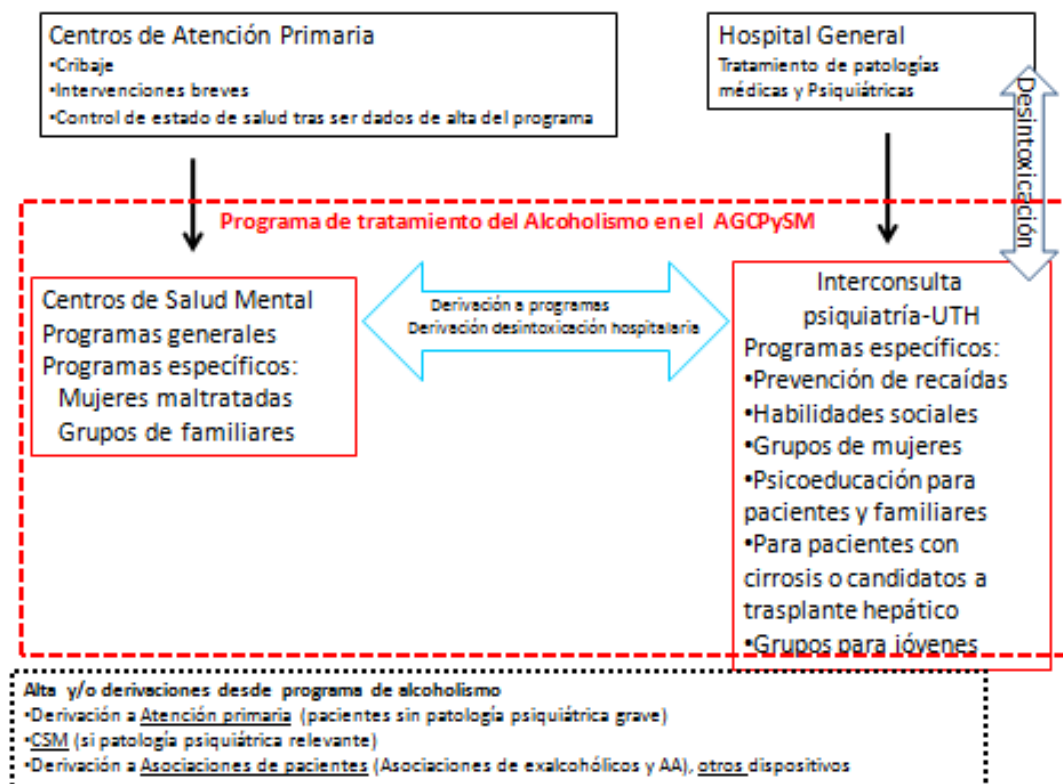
Centros de Atención Primaria
•Cribaje
•Intervenciones breves
•Control de estado de salud tras ser dados de alta del programa

Hospital General
Tratamiento de patologías médicas y Psiquiátricas

Desintoxicación

Programa de tratamiento del Alcoholismo en el AGCPySM

Centros de Salud Mental
Programas generales
Programas específicos:
Mujeres maltratadas
Grupos de familiares

Derivación a programas
Derivación desintoxicación hospitalaria

Interconsulta psiquiatría-UTH
Programas específicos:
•Prevención de recaídas
•Habilidades sociales
•Grupos de mujeres
•Psicoeducación para pacientes y familiares
•Para pacientes con cirrosis o candidatos a trasplante hepático
•Grupos para jóvenes

Alta y/o derivaciones desde programa de alcoholismo
•Derivación a Atención primaria (pacientes sin patología psiquiátrica grave)
•CSM (si patología psiquiátrica relevante)
•Derivación a Asociaciones de pacientes (Asociaciones de exalcohólicos y AA), otros dispositivos